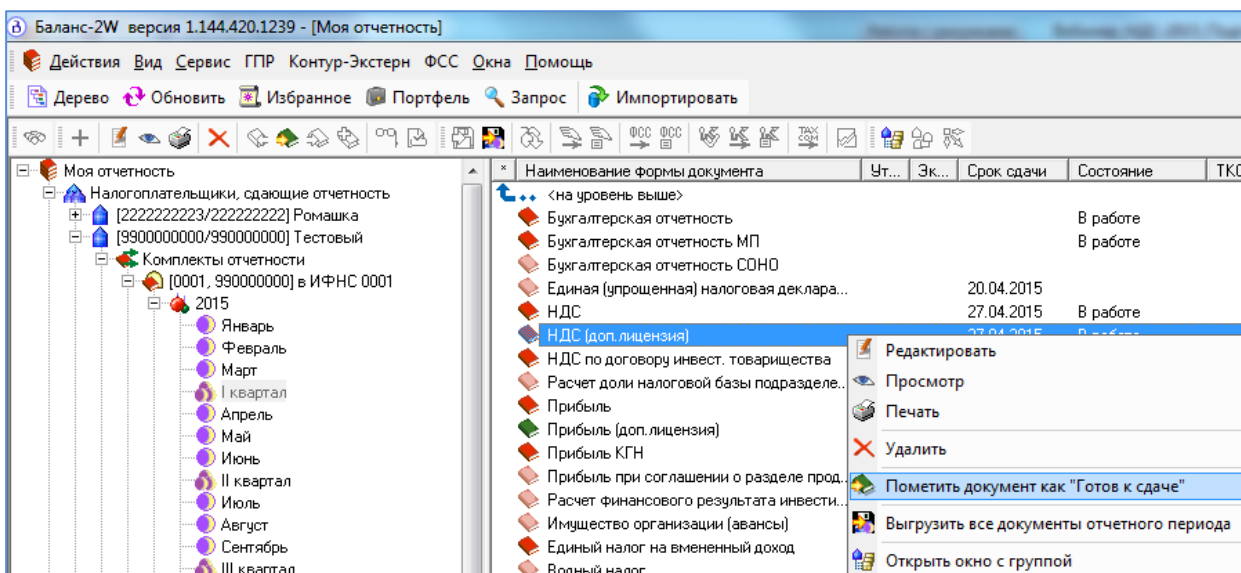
Баланс-2W версия 1.144.420.1239 - [Моя отчетность]

Действия Вид Сервис ГПР Контур-Экстерн ФСС Окна Помощь

Дерево Обновить Избранное Портфель Запрос Импортировать

Моя отчетность
Налогоплательщики, сдающие отчетность
[2222222223/222222222] Ромашка
[9900000000/990000000] Тестовый
Комплекты отчетности
[0001, 990000000] в ИФНС 0001
2015
Январь
Февраль
Март
I квартал
Апрель
Май
Июнь
II квартал
Июль
Август
Сентябрь
III квартал

| * | Наименование формы документа | Ут... | Эк... | Срок сдачи | Состояние | ТК |
|---|---|---|---|---|---|---|
| | <на уровень выше> | | | | | |
| | Бухгалтерская отчетность | | | | В работе | |
| | Бухгалтерская отчетность МП | | | | В работе | |
| | Бухгалтерская отчетность СОНО | | | | | |
| | Единая (упрощенная) налоговая деклара... | | | 20.04.2015 | | |
| | НДС | | | 27.04.2015 | В работе | |
| | НДС (доп.лицензия) | | | 27.04.2015 | В работе | |
| | НДС по договору инвест. товарищества | | | | | |
| | Расчет доли налоговой базы подразделе... | | | | | |
| | Прибыль | | | | | |
| | Прибыль (доп.лицензия) | | | | | |
| | Прибыль КГН | | | | | |
| | Прибыль при соглашении о разделе прод... | | | | | |
| | Расчет финансового результата инвести... | | | | | |
| | Имущество организации (авансы) | | | | | |
| | Единый налог на вмененный доход | | | | | |
| | Водный налог | | | | | |

Редактировать
Просмотр
Печать
Удалить
Пометить документ как "Готов к сдаче"
Выгрузить все документы отчетного периода
Открыть окно с группой